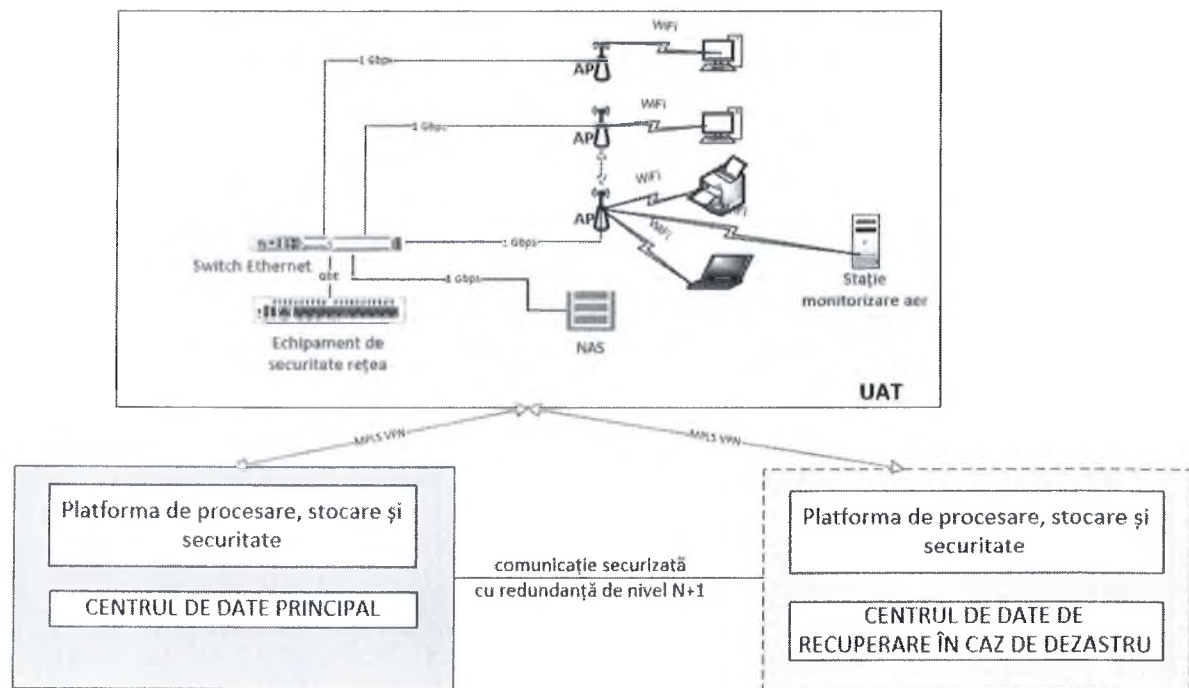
WiFi

1 Gbps

AP

WiFi

1 Gbps

AP

WiFi

AP

WiFi

WiFi

1 Gbps

Switch Ethernet

1 Gbps

1 Gbps

Stație monitorizare aer

Echipament de securitate rețea

NAS

UAT

MPLS VPN

MPLS VPN

Platforma de procesare, stocare și securitate

CENTRUL DE DATE PRINCIPAL

comunicație securizată cu redundanță de nivel N+1

Platforma de procesare, stocare și securitate

CENTRUL DE DATE DE RECUPERARE ÎN CAZ DE DEZASTRU